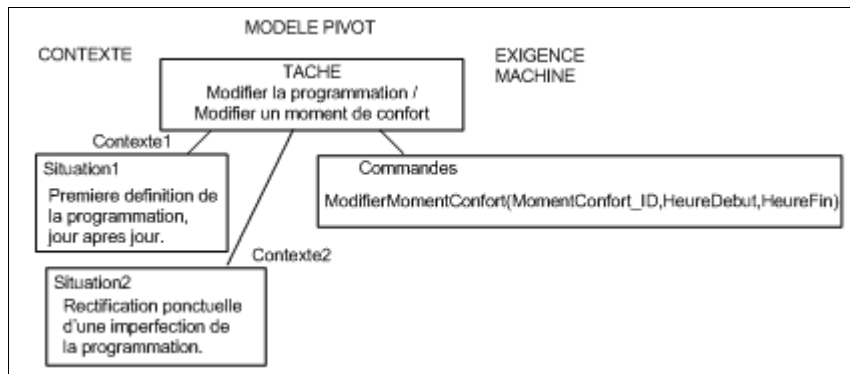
MODELE PIVOT

CONTEXTE

EXIGENCE MACHINE

TACHE
Modifier la programmation /
Modifier un moment de confort

Contexte1

Situation1
Premiere definition de la programmation, jour apres jour.

Commandes
ModifierMomentConfort(MomentConfort_ID,HeureDebut,HeureFin)

Contexte2

Situation2
Rectification ponctuelle d'une imperfection de la programmation.